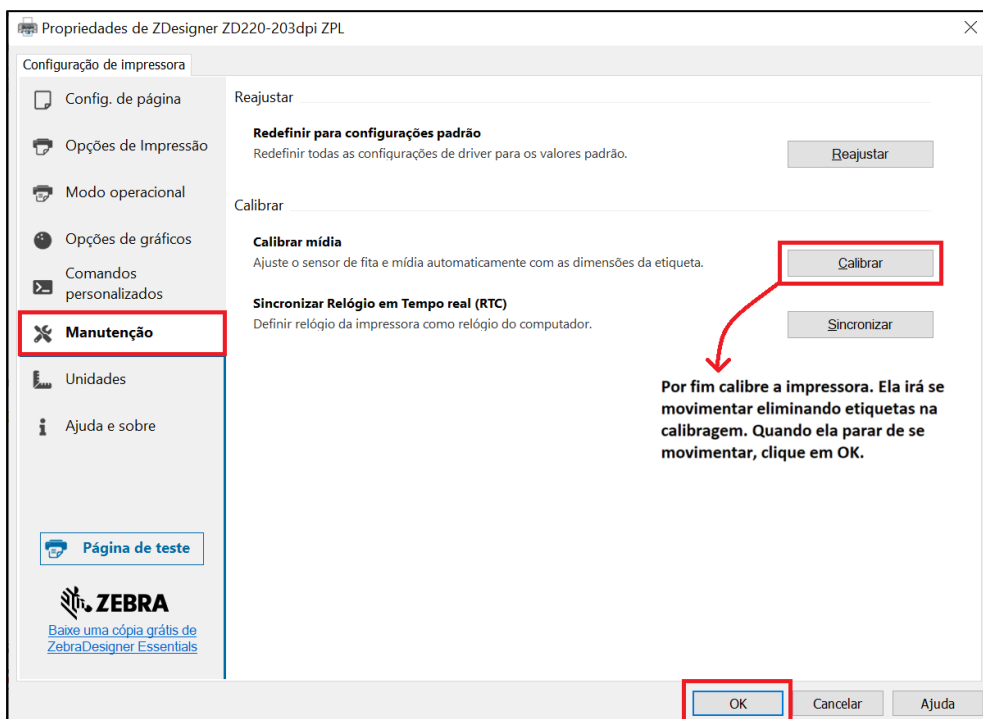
Propriedades de ZDesigner ZD220-203dpi ZPL

Configuração de impressora

Config. de página

Opções de Impressão

Modo operacional

Opções de gráficos

Comandos personalizados

Manutenção

Unidades

Ajuda e sobre

Página de teste

ZEBRA

Baixe uma cópia grátis de ZebraDesigner Essentials

Reajustar

Redefinir para configurações padrão

Redefinir todas as configurações de driver para os valores padrão.

Reajustar

Calibrar

Calibrar mídia

Ajuste o sensor de fita e mídia automaticamente com as dimensões da etiqueta.

Calibrar

Sincronizar Relógio em Tempo real (RTC)

Definir relógio da impressora como relógio do computador.

Sincronizar

Por fim calibre a impressora. Ela irá se movimentar eliminando etiquetas na calibragem. Quando ela parar de se movimentar, clique em OK.

OK

Cancelar

Ajuda